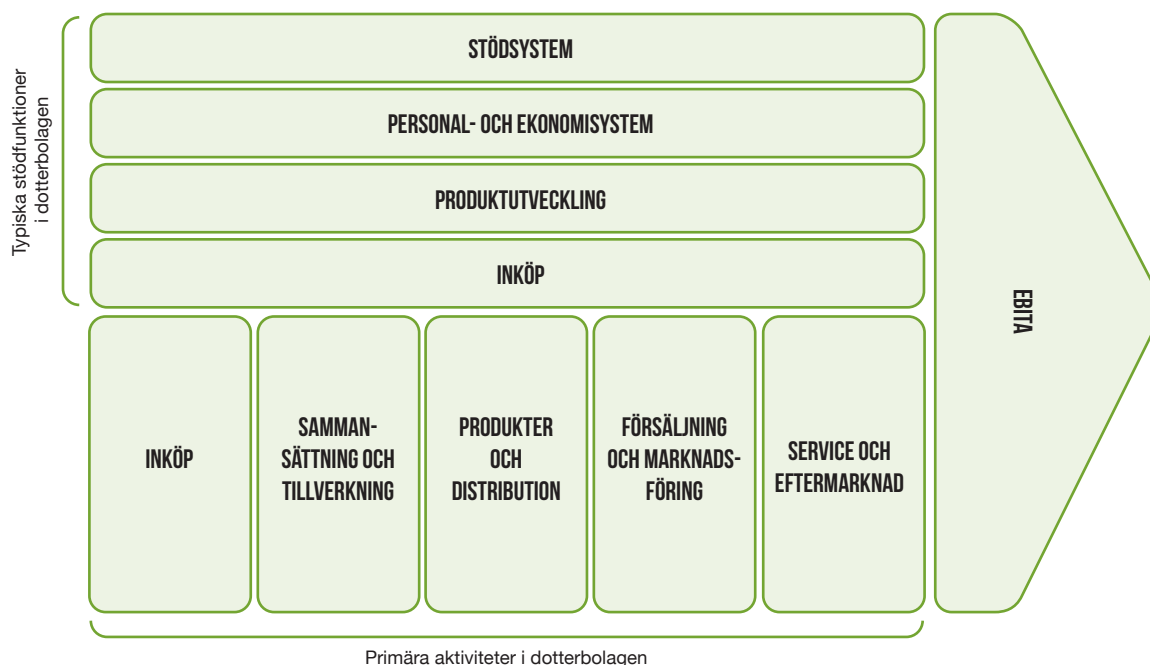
Typiska stödfunktioner i dotterbolagen

STÖDSYSTEM

PERSONAL- OCH EKONOMISYSTEM

PRODUKTUTVECKLING

INKÖP

INKÖP

SAMMANSÄTTNING OCH TILLVERKNING

PRODUKTER OCH DISTRIBUTION

FÖRSÄLJNING OCH MARKNADSFÖRING

SERVICE OCH EFTERMARKNAD

EBITA

Primära aktiviteter i dotterbolagen